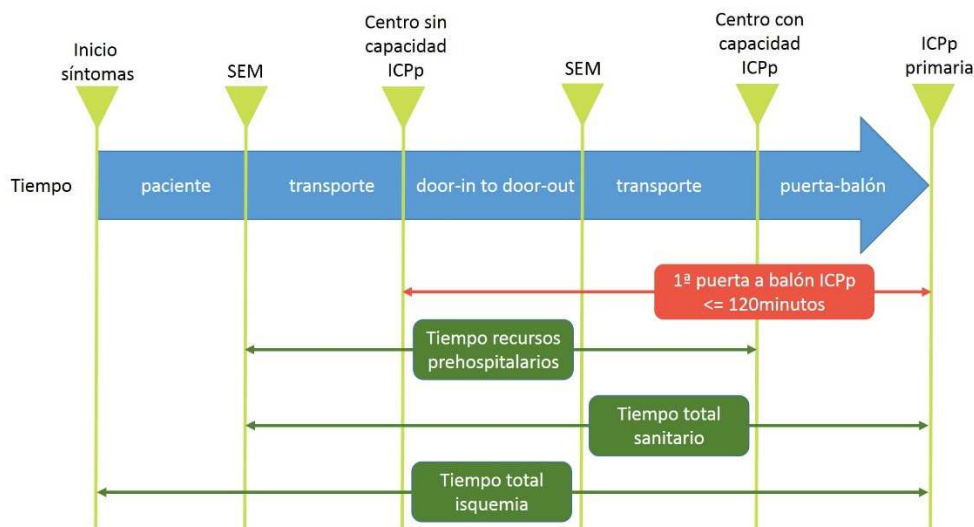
Inicio síntomas

SEM

Centro sin capacidad ICPp

SEM

Centro con capacidad ICPp

ICPp primaria

Tiempo

paciente

transporte

door-in to door-out

transporte

puerta-balón

1ª puerta a balón ICPp <= 120minutos

Tiempo recursos prehospitalarios

Tiempo total sanitario

Tiempo total isquemia